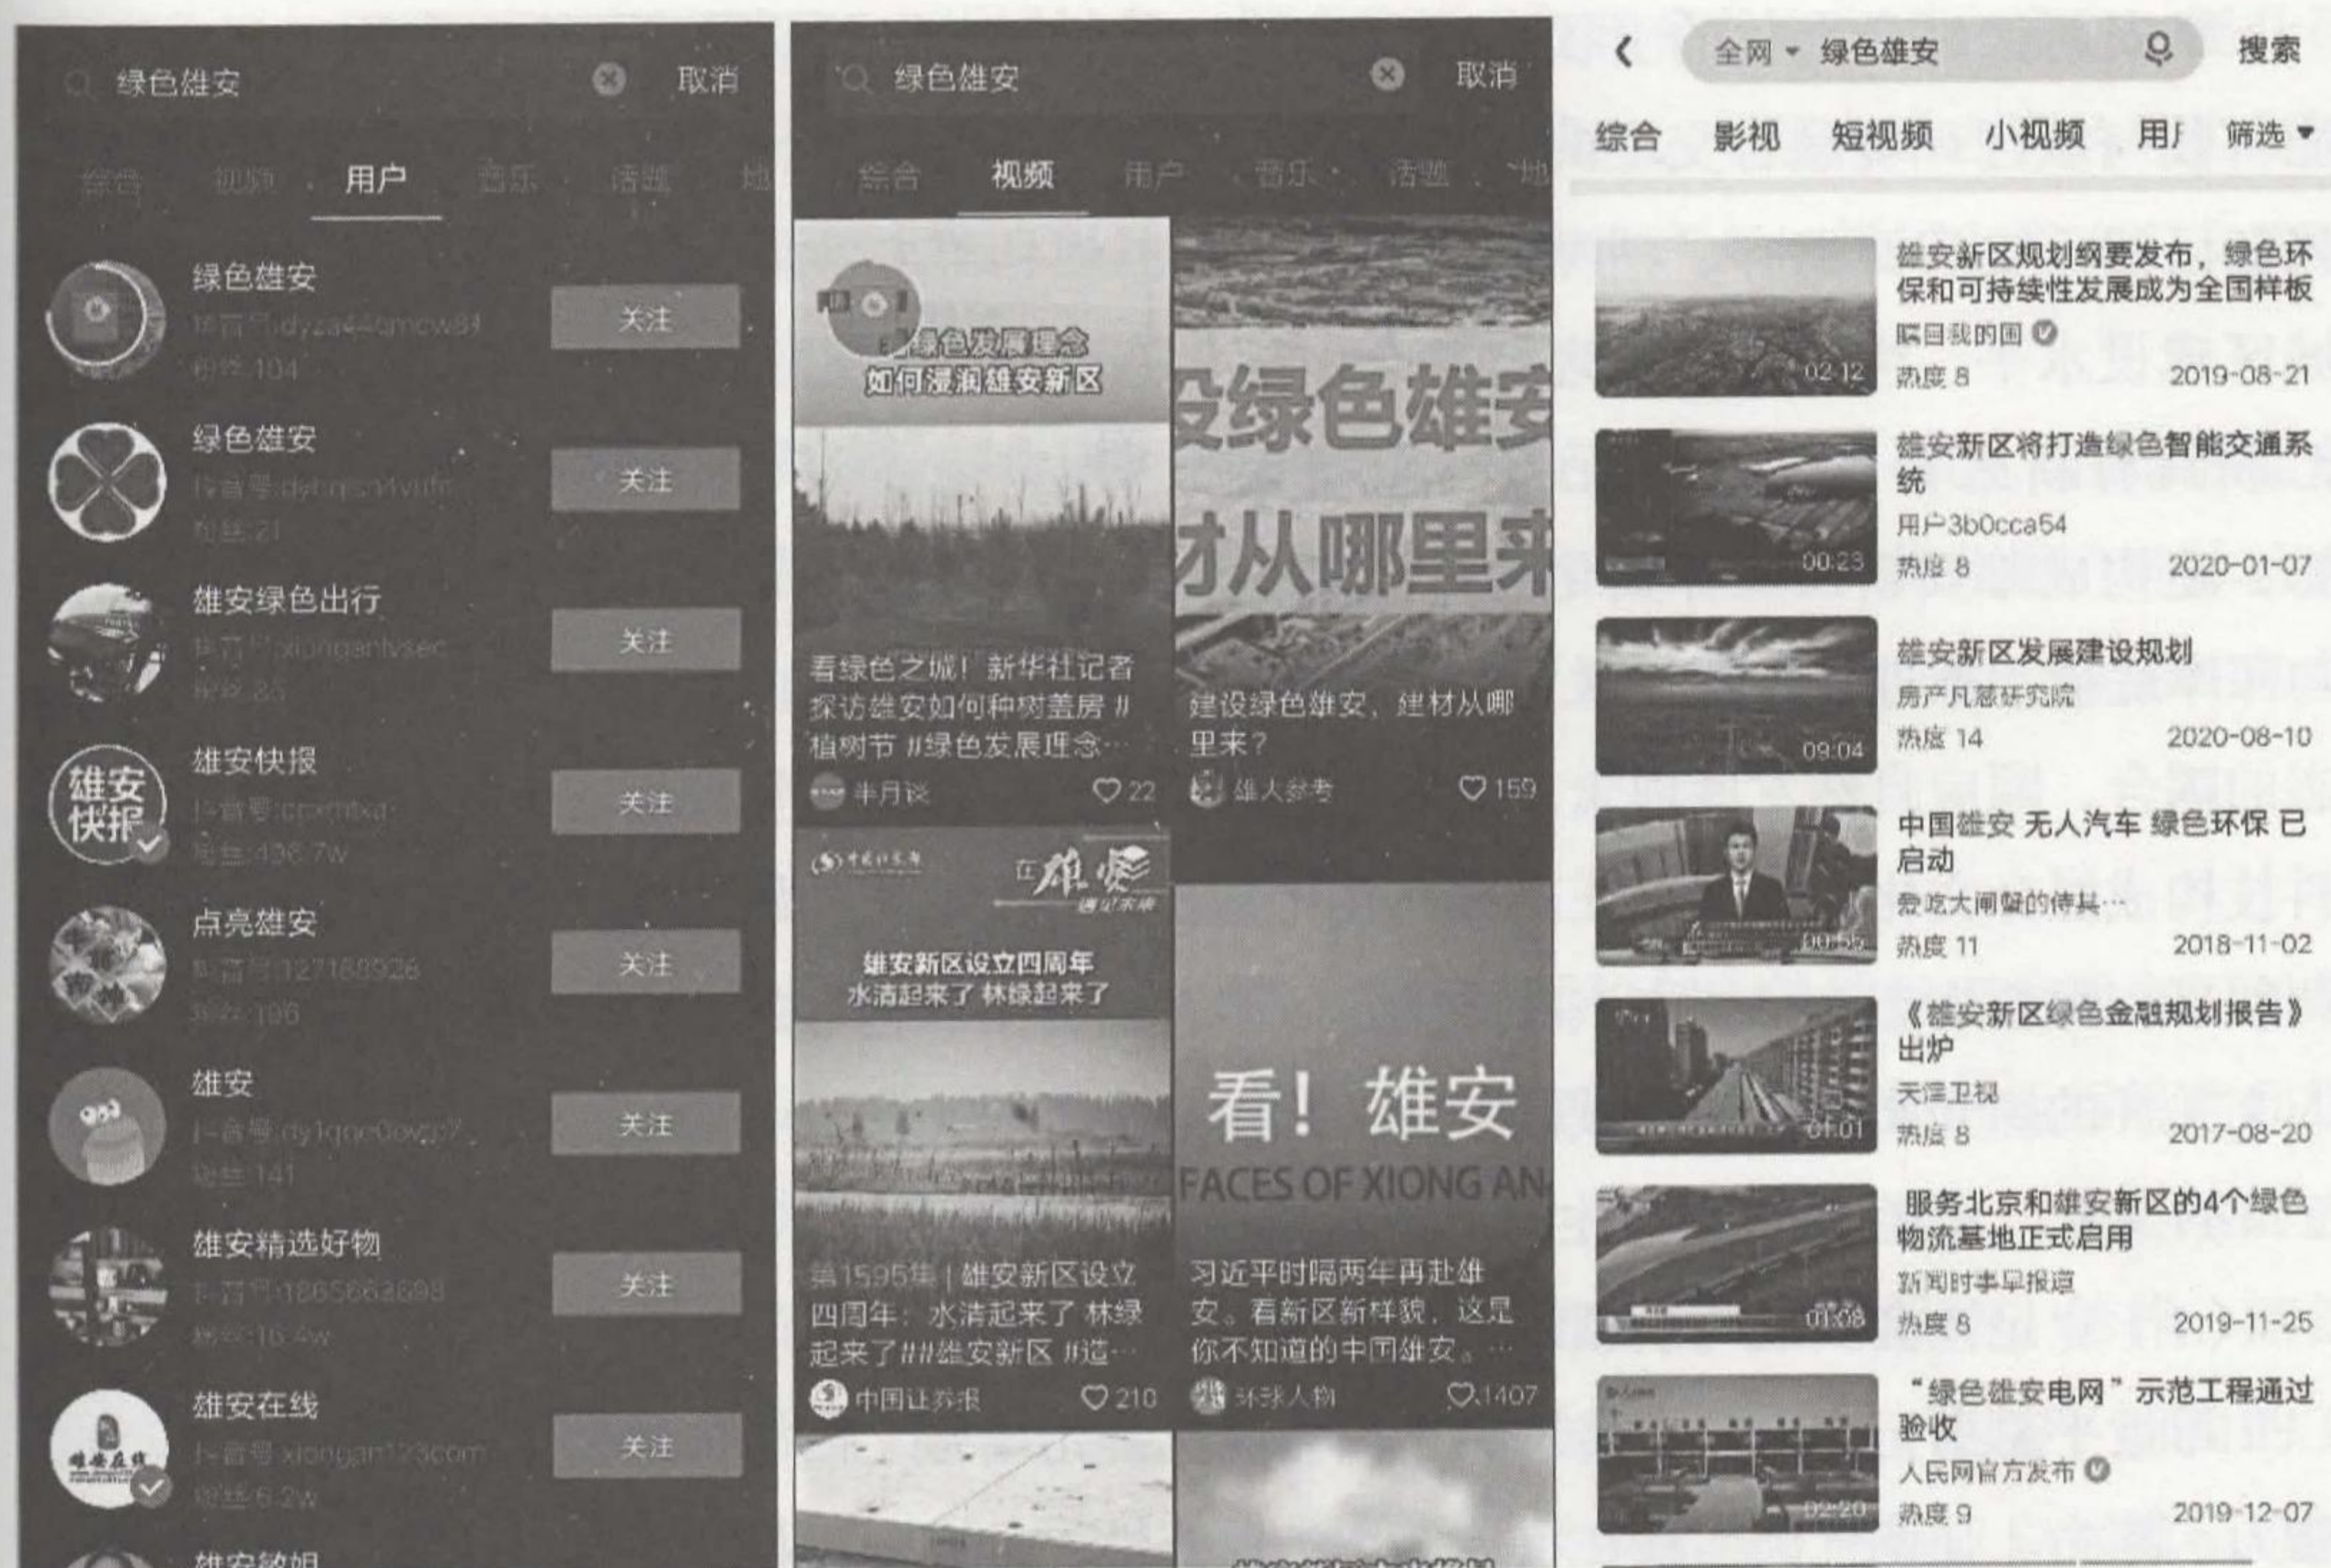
绿色雄安 取消

综合 视频 用户 音乐 话题 地

绿色雄安
抖音号:dyza44qmcw8f
粉丝:104
关注

绿色雄安
抖音号:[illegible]
粉丝:21
关注

雄安绿色出行
抖音号:xionganlvsec
粉丝:35
关注

雄安快报
抖音号:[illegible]
粉丝:436.7w
关注

点亮雄安
抖音号:127168926
粉丝:196
关注

雄安
抖音号:dy1qoe0ow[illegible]
粉丝:141
关注

雄安精选好物
抖音号:1865662698
粉丝:16.4w
关注

雄安在线
抖音号:xiongan123com
粉丝:6.2w
关注

雄安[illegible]

绿色雄安 取消

综合 视频 用户 音乐 话题 地

绿色发展理念 如何浸润雄安新区

看绿色之城!新华社记者探访雄安如何种树盖房 #植树节 #绿色发展理念…
半月谈 22

设绿色雄安 材从哪里来

建设绿色雄安,建材从哪里来?
雄大参考 159

中国经济 在雄安 遇见未来

雄安新区设立四周年 水清起来了 林绿起来了

第1595集|雄安新区设立四周年:水清起来了 林绿起来了##雄安新区 #造…
中国经济报 210

看!雄安 FACES OF XIONG AN

习近平时隔两年再赴雄安。看新区新样貌,这是你不知道的中国雄安。…
环球人物 1407

全网 绿色雄安 搜索

综合 影视 短视频 小视频 用户 筛选

雄安新区规划纲要发布,绿色环保和可持续性发展成为全国样板
厉害我的国
02:12 热度 8 2019-08-21

雄安新区将打造绿色智能交通系统
用户3b0cca54
00:23 热度 8 2020-01-07

雄安新区发展建设规划
房产凡瑟研究院
09:04 热度 14 2020-08-10

中国雄安 无人汽车 绿色环保 已启动
爱吃大闸蟹的侍其…
00:55 热度 11 2018-11-02

《雄安新区绿色金融规划报告》出炉
天津卫视
01:01 热度 8 2017-08-20

服务北京和雄安新区的4个绿色物流基地正式启用
新闻时事早报道
01:08 热度 8 2019-11-25

“绿色雄安电网”示范工程通过验收
人民网官方发布
02:20 热度 9 2019-12-07